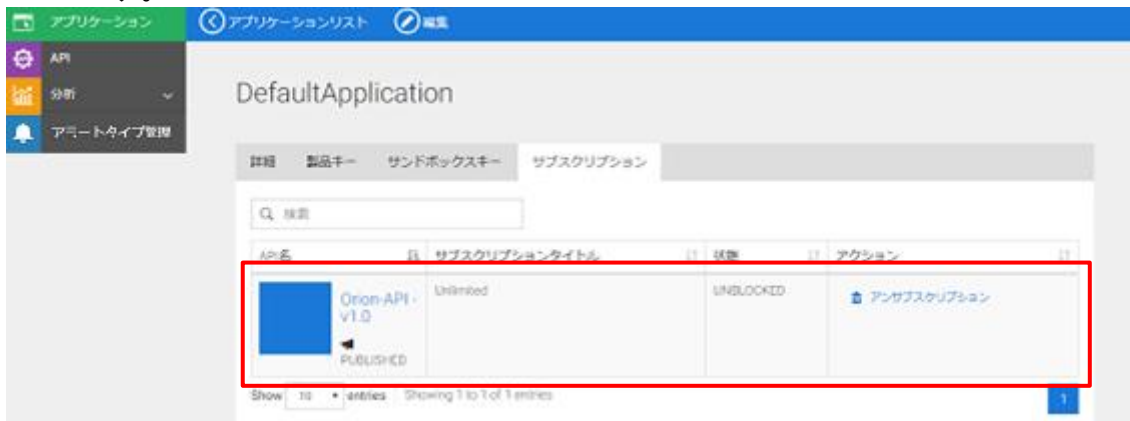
アプリケーション
API
分析
アラートタイプ管理
アプリケーションリスト
編集
DefaultApplication
詳細
製品キー
サンドボックスキー
サブスクリプション
Q 検索
API名
サブスクリプションタイトル
状態
アクション
Orion-API - v1.0
PUBLISHED
Unlimited
UNBLOCKED
アンサブスクリプション
Show 10 entries Showing 1 to 1 of 1 entries
1